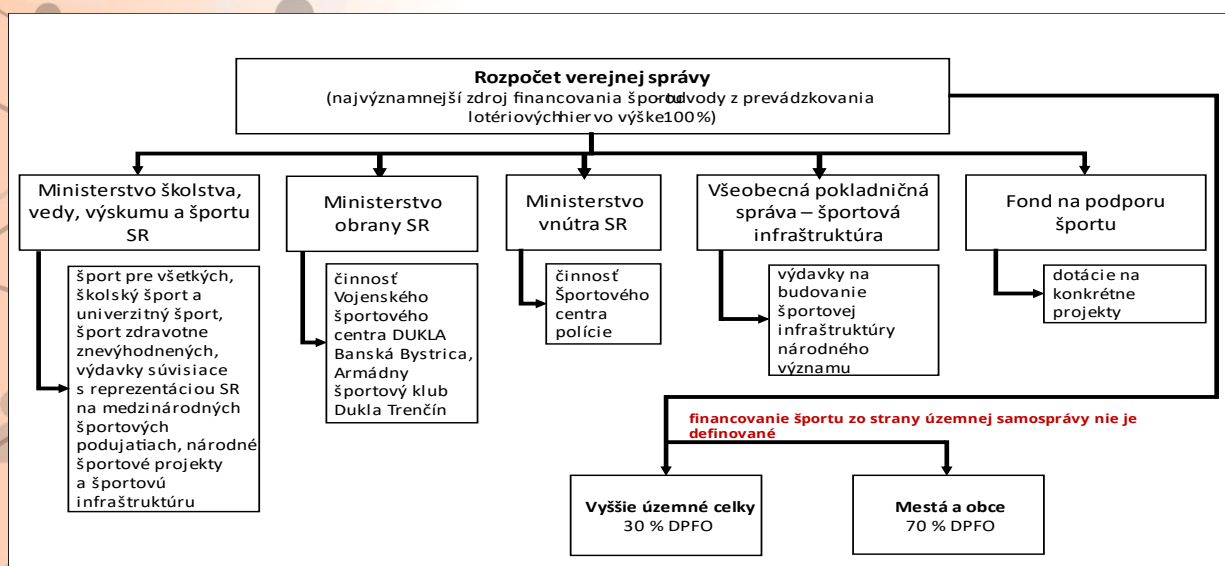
Rozpočet verejnej správy
(najvýznamnejší zdroj financovania športu; odvody z prevádzkovania lotériových hier vo výške 100 %)

Ministerstvo školstva, vedy, výskumu a športu SR

šport pre všetkých, školský šport a univerzitný šport, šport zdravotne znevýhodnených, výdavky súvisiace s reprezentáciou SR na medzinárodných športových podujatiach, národné športové projekty a športovú infraštruktúru

Ministerstvo obrany SR

činnosť Vojenského športového centra DUKLA Banská Bystrica, Armádny športový klub Dukla Trenčín

Ministerstvo vnútra SR

činnosť Športového centra polície

Všeobecná pokladničná správa – športová infraštruktúra

výdavky na budovanie športovej infraštruktúry národného významu

Fond na podporu športu

dotácie na konkrétne projekty

financovanie športu zo strany územnej samosprávy nie je definované

Vyššie územné celky
30 % DPFO

Mestá a obce
70 % DPFO